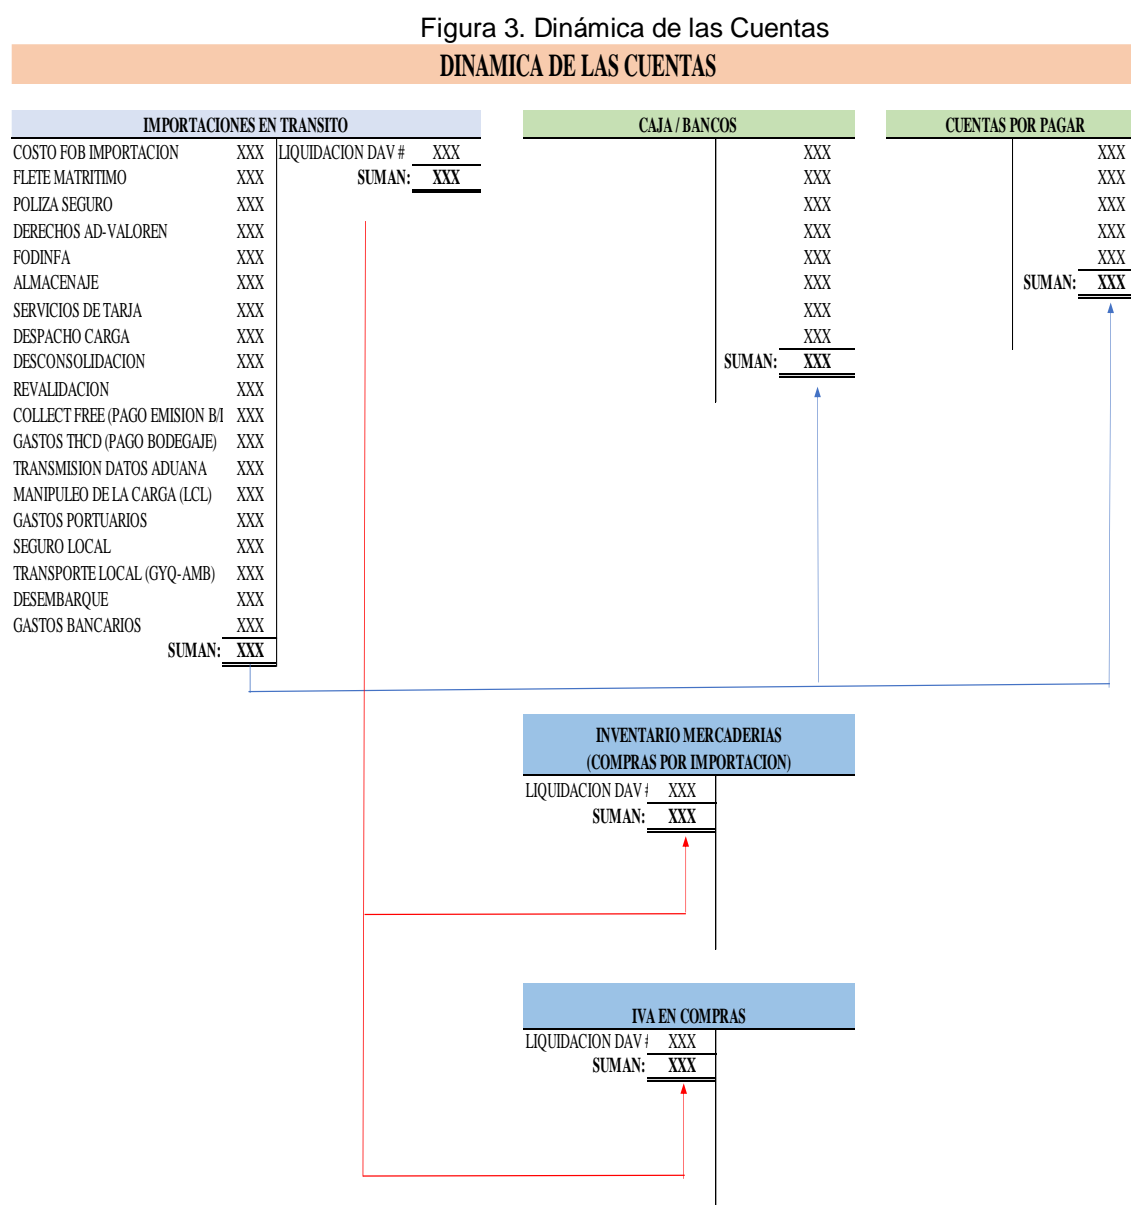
Figura 3. Dinámica de las Cuentas

DINAMICA DE LAS CUENTAS

IMPORTACIONES EN TRANSITO

| | | | |
|---|---|---|---|
| COSTO FOB IMPORTACION | XXX | LIQUIDACION DAV # | XXX |
| FLETE MATRITIMO | XXX | SUMAN: | XXX |
| POLIZA SEGURO | XXX | | |
| DERECHOS AD-VALOREN | XXX | | |
| FODINFA | XXX | | |
| ALMACENAJE | XXX | | |
| SERVICIOS DE TARJA | XXX | | |
| DESPACHO CARGA | XXX | | |
| DESCONSOLIDACION | XXX | | |
| REVALIDACION | XXX | | |
| COLLECT FREE (PAGO EMISION B/I | XXX | | |
| GASTOS THCD (PAGO BODEGAJE) | XXX | | |
| TRANSMISION DATOS ADUANA | XXX | | |
| MANIPULEO DE LA CARGA (LCL) | XXX | | |
| GASTOS PORTUARIOS | XXX | | |
| SEGURO LOCAL | XXX | | |
| TRANSPORTE LOCAL (GYQ-AMB) | XXX | | |
| DESEMBARQUE | XXX | | |
| GASTOS BANCARIOS | XXX | | |
| SUMAN: | XXX | | |

CAJA / BANCOS

XXX
XXX
XXX
XXX
XXX
XXX
XXX
XXX
SUMAN: XXX

CUENTAS POR PAGAR

XXX
XXX
XXX
XXX
XXX
SUMAN: XXX

INVENTARIO MERCADERIAS (COMPRAS POR IMPORTACION)

LIQUIDACION DAV # XXX
SUMAN: XXX

IVA EN COMPRAS

LIQUIDACION DAV # XXX
SUMAN: XXX